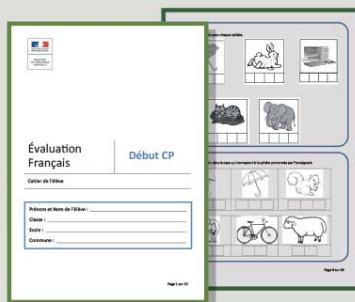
Évaluation Français

Début CP

Cahier de l'élève

Prénom et Nom de l'élève :
Classe :
École :
Commune :

Page 1 sur 20

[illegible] pour chaque syllabe

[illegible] dans la case qui correspond à la syllabe prononcée par l'enseignant.

Page 6 sur 20